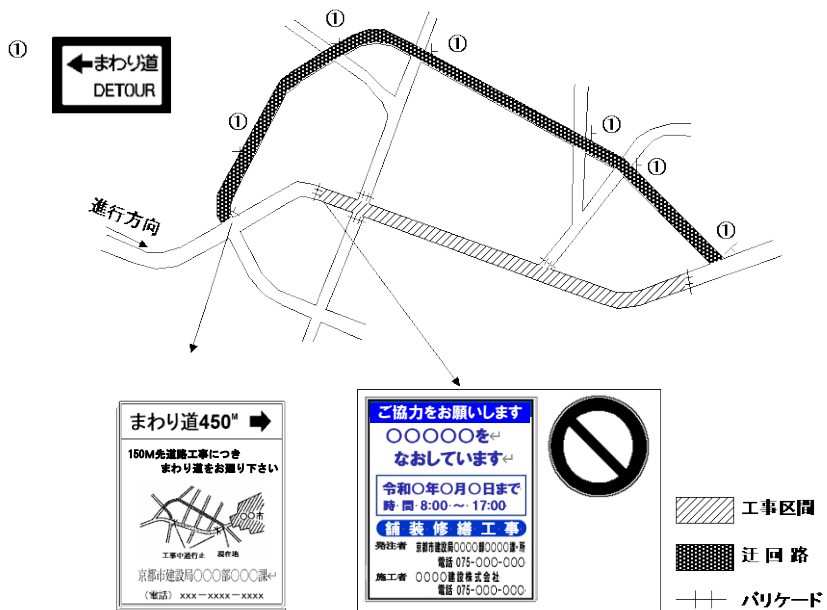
①

まわり道
DETOUR

①
①
①
①
①
①

進行方向

まわり道450M

150M先道路工事につき
まわり道をお廻り下さい

○○市
工事中通行止
現在地

京都市建設局○○○部○○○課
（電話） xxx－xxxx－xxxx

ご協力をお願いします
○○○○○を
なおしています

令和○年○月○日まで
時 間 8:00 ～ 17:00

舗装修繕工事
発注者 京都市建設局○○○○部○○○○課・所
電話 075-○○○-○○○
施工者 ○○○○建設株式会社
電話 075-○○○-○○○

工事区間
迂回路
バリケード